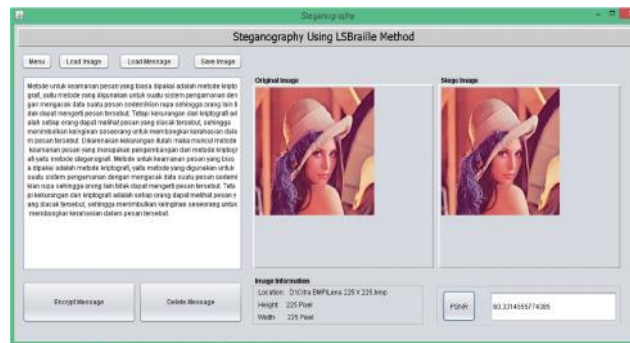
Steganography

Steganography Using LSBraille Method

Menu | Load Image | Load Message | Save Image

Metode untuk keamanan pesan yang biasa dipakai adalah metode kriptografi, yaitu metode yang digunakan untuk suatu sistem pengamanan dengan mengacak data suatu pesan sedemikian rupa sehingga orang lain tidak dapat mengerti pesan tersebut. Tetapi kekurangan dari kriptografi adalah setiap orang dapat melihat pesan yang diacak tersebut, sehingga menimbulkan keinginan seseorang untuk membongkar kerahasian dalam pesan tersebut. Dikarenakan kekurangan itulah maka muncul metode keamanan pesan yang merupakan pengembangan dari metode kriptografi yaitu metode steganografi. Metode untuk keamanan pesan yang biasa dipakai adalah metode kriptografi, yaitu metode yang digunakan untuk suatu sistem pengamanan dengan mengacak data suatu pesan sedemikian rupa sehingga orang lain tidak dapat mengerti pesan tersebut. Tetapi kekurangan dari kriptografi adalah setiap orang dapat melihat pesan yang diacak tersebut, sehingga menimbulkan keinginan seseorang untuk membongkar kerahasian dalam pesan tersebut.

Original Image

Stego Image

Encrypt Message | Delete Message

Image Information
Location: D:\Citra BMP\Lena 225 X 225.bmp
Height: 225 Pixel
Width: 225 Pixel

PSNR | 93.3314555774385